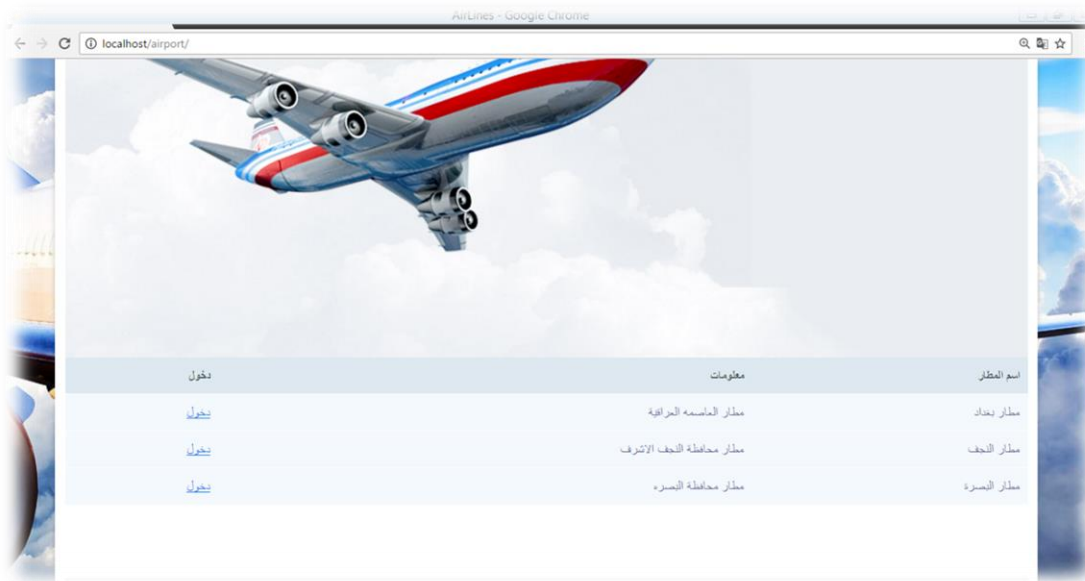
AirLines - Google Chrome

localhost/airport/

| اسم المطار | معلومات | دخول |
|---|---|---|
| مطار بغداد | مطار العاصمه العراقية | دخول |
| مطار النجف | مطار محافظة النجف الاشرف | دخول |
| مطار البصرة | مطار محافظة البصره | دخول |